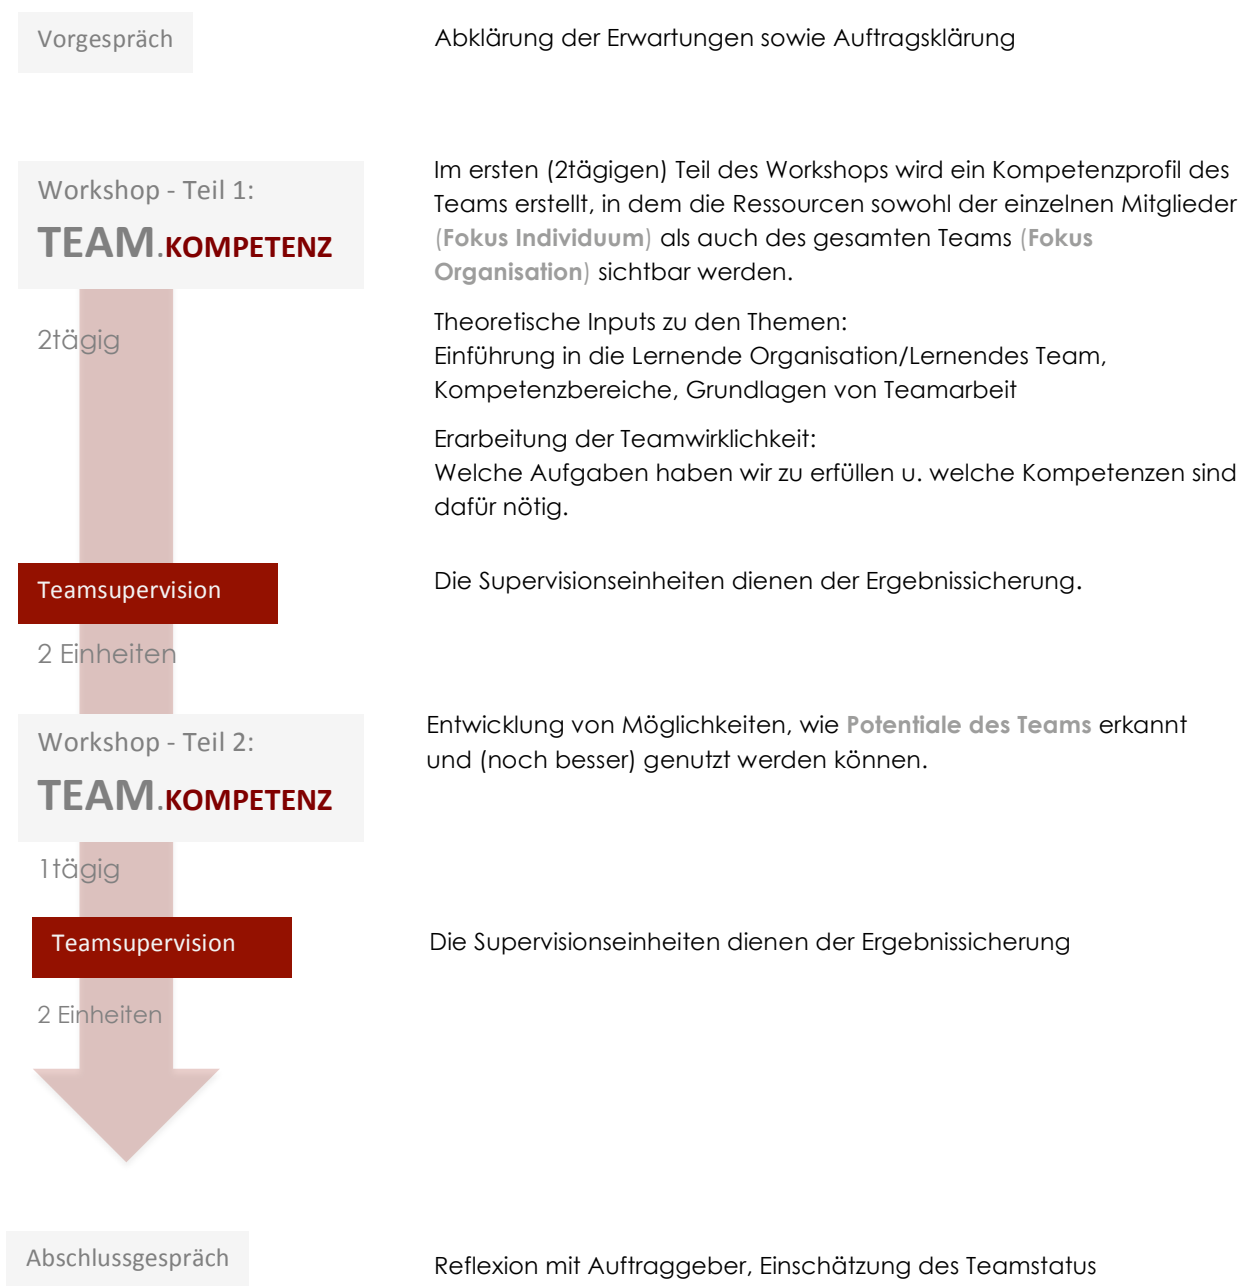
Vorgespräch

Abklärung der Erwartungen sowie Auftragsklärung

Workshop - Teil 1:

TEAM.KOMPETENZ

Im ersten (2tägigen) Teil des Workshops wird ein Kompetenzprofil des Teams erstellt, in dem die Ressourcen sowohl der einzelnen Mitglieder (Fokus Individuum) als auch des gesamten Teams (Fokus Organisation) sichtbar werden.

2tägig

Theoretische Inputs zu den Themen:
Einführung in die Lernende Organisation/Lernendes Team, Kompetenzbereiche, Grundlagen von Teamarbeit

Erarbeitung der Teamwirklichkeit:
Welche Aufgaben haben wir zu erfüllen u. welche Kompetenzen sind dafür nötig.

Teamsupervision

Die Supervisionseinheiten dienen der Ergebnissicherung.

2 Einheiten

Workshop - Teil 2:

TEAM.KOMPETENZ

Entwicklung von Möglichkeiten, wie Potentiale des Teams erkannt und (noch besser) genutzt werden können.

1tägig

Teamsupervision

Die Supervisionseinheiten dienen der Ergebnissicherung

2 Einheiten

Abschlussgespräch

Reflexion mit Auftraggeber, Einschätzung des Teamstatus